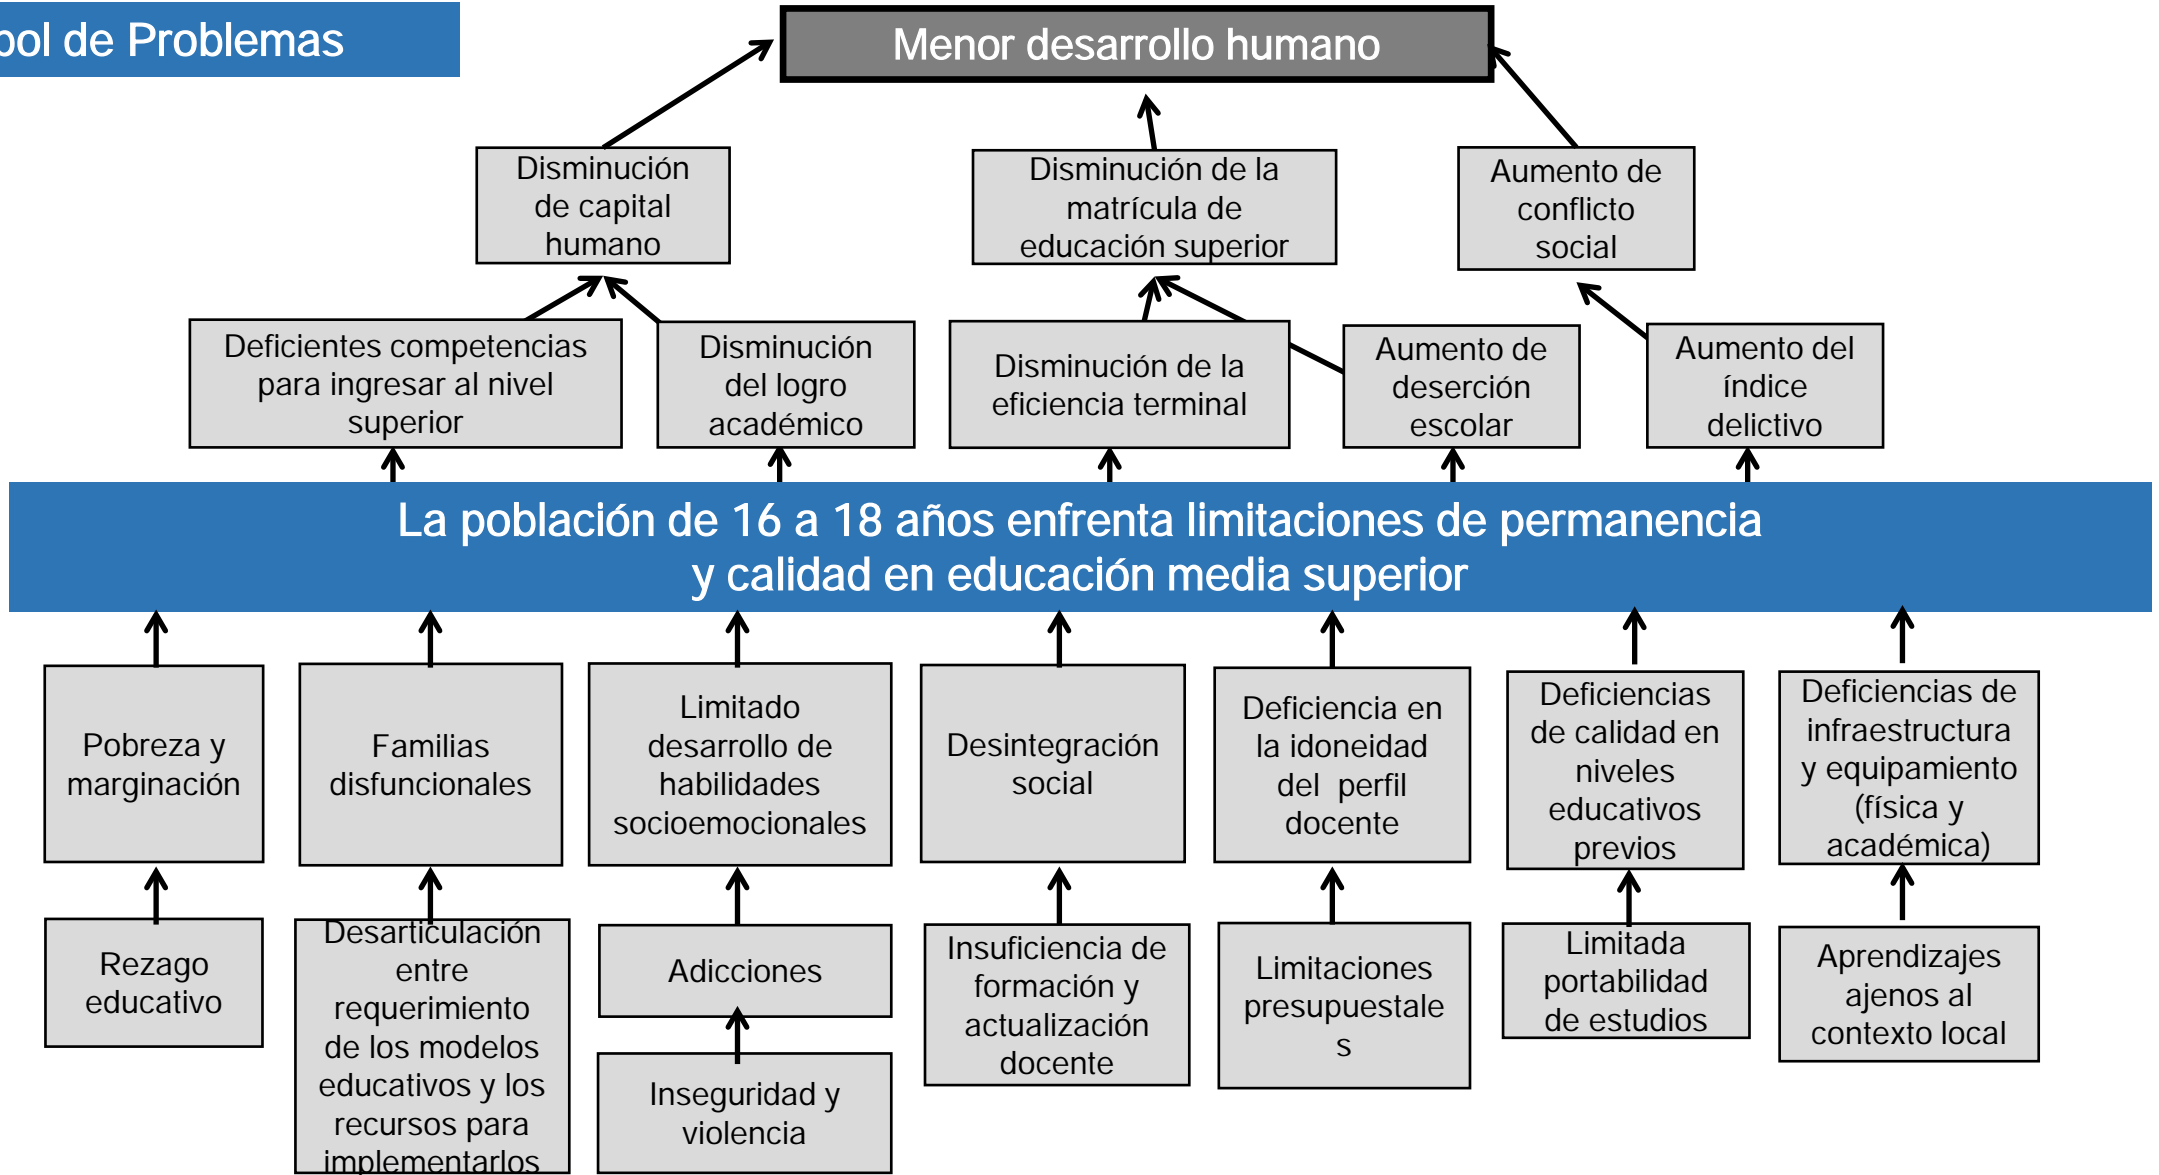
bol de Problemas

Menor desarrollo humano

Disminución de capital humano

Disminución de la matrícula de educación superior

Aumento de conflicto social

Deficientes competencias para ingresar al nivel superior

Disminución del logro académico

Disminución de la eficiencia terminal

Aumento de deserción escolar

Aumento del índice delictivo

La población de 16 a 18 años enfrenta limitaciones de permanencia y calidad en educación media superior

Pobreza y marginación

Familias disfuncionales

Limitado desarrollo de habilidades socioemocionales

Desintegración social

Deficiencia en la idoneidad del perfil docente

Deficiencias de calidad en niveles educativos previos

Deficiencias de infraestructura y equipamiento (física y académica)

Rezago educativo

Desarticulación entre requerimiento de los modelos educativos y los recursos para implementarlos

Adicciones

Inseguridad y violencia

Insuficiencia de formación y actualización docente

Limitaciones presupuestale s

Limitada portabilidad de estudios

Aprendizajes ajenos al contexto local